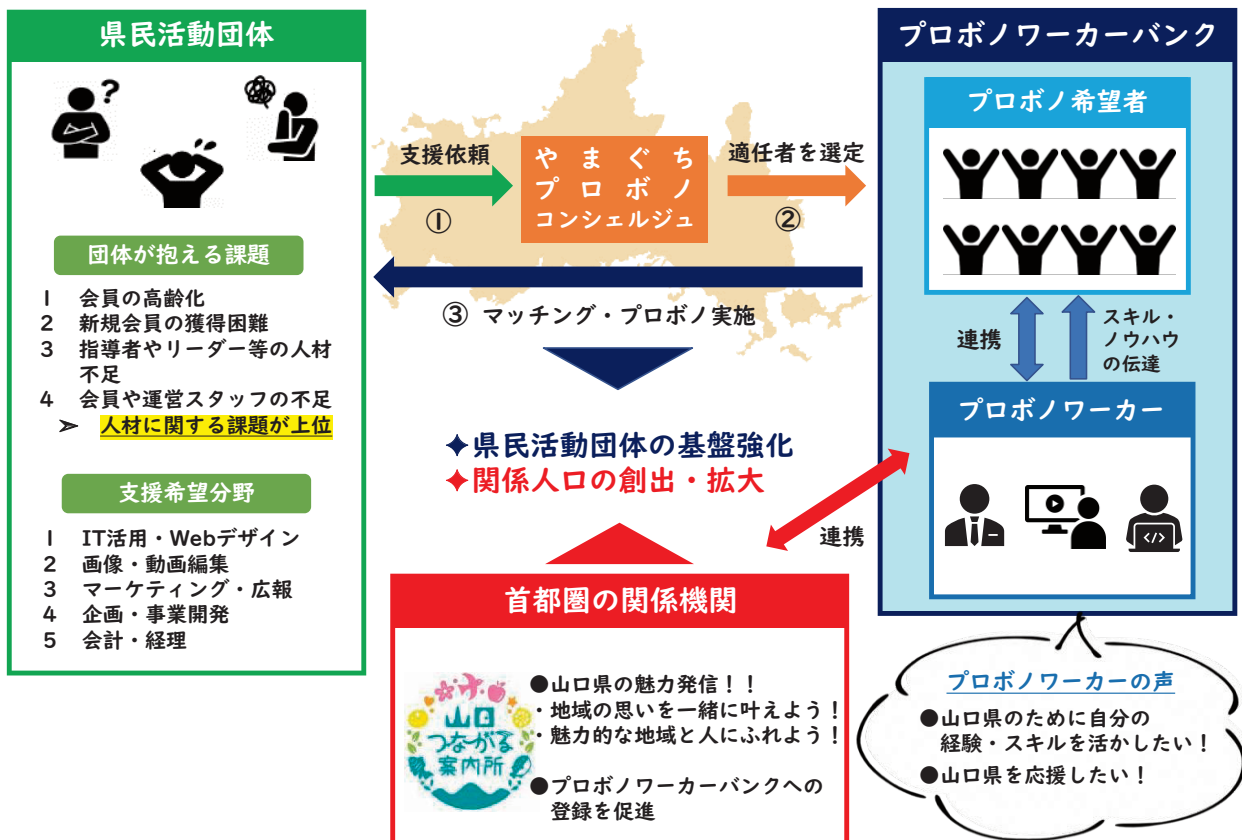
県民活動団体

団体が抱える課題

1 会員の高齢化
2 新規会員の獲得困難
3 指導者やリーダー等の人材不足
4 会員や運営スタッフの不足
➢ 人材に関する課題が上位

支援希望分野

1 IT活用・Webデザイン
2 画像・動画編集
3 マーケティング・広報
4 企画・事業開発
5 会計・経理

支援依頼
①

やまぐち
プロボノ
コンシェルジュ

適任者を選定
②

③ マッチング・プロボノ実施

✦県民活動団体の基盤強化
✦関係人口の創出・拡大

プロボノワーカーバンク

プロボノ希望者

連携

スキル・ノウハウの伝達

プロボノワーカー

連携

首都圏の関係機関

山口つながる案内所

●山口県の魅力発信！！
・地域の思いを一緒に叶えよう！
・魅力的な地域と人にふれよう！

●プロボノワーカーバンクへの登録を促進

プロボノワーカーの声

●山口県のために自分の経験・スキルを活かしたい！
●山口県を応援したい！